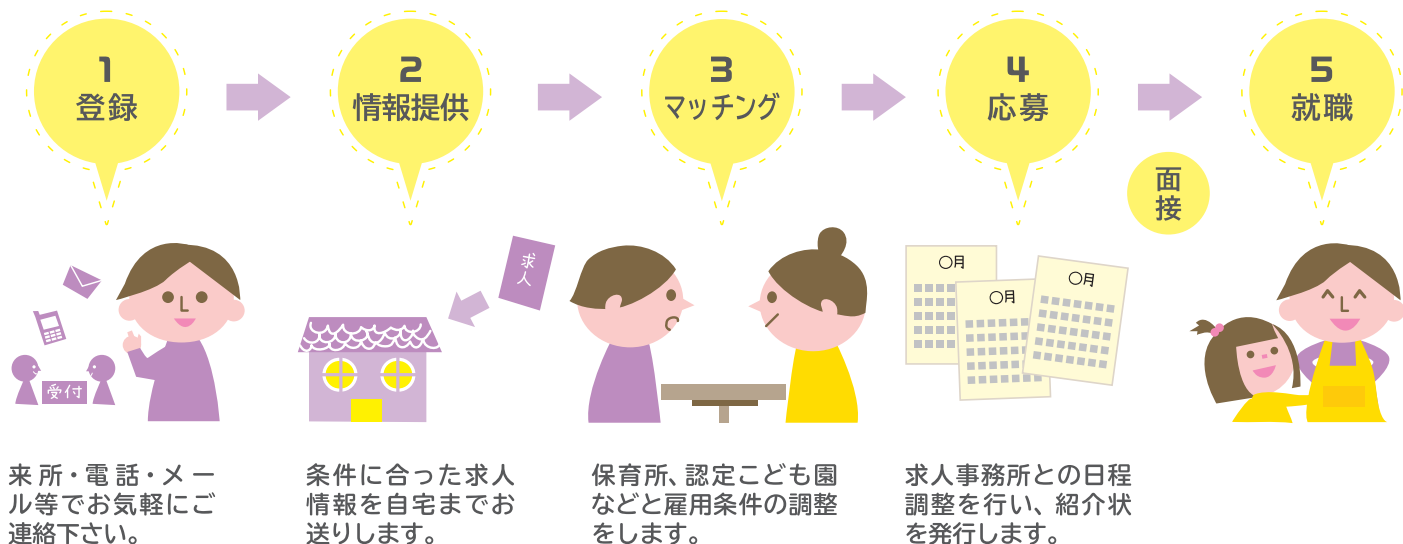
1
登録

2
情報提供

3
マッチング

4
応募

面接

5
就職

受付

求人

○月

○月

○月

来所・電話・メール等でお気軽にご連絡下さい。

条件に合った求人情報を自宅までお送りします。

保育所、認定こども園などと雇用条件の調整をします。

求人事務所との日程調整を行い、紹介状を発行します。